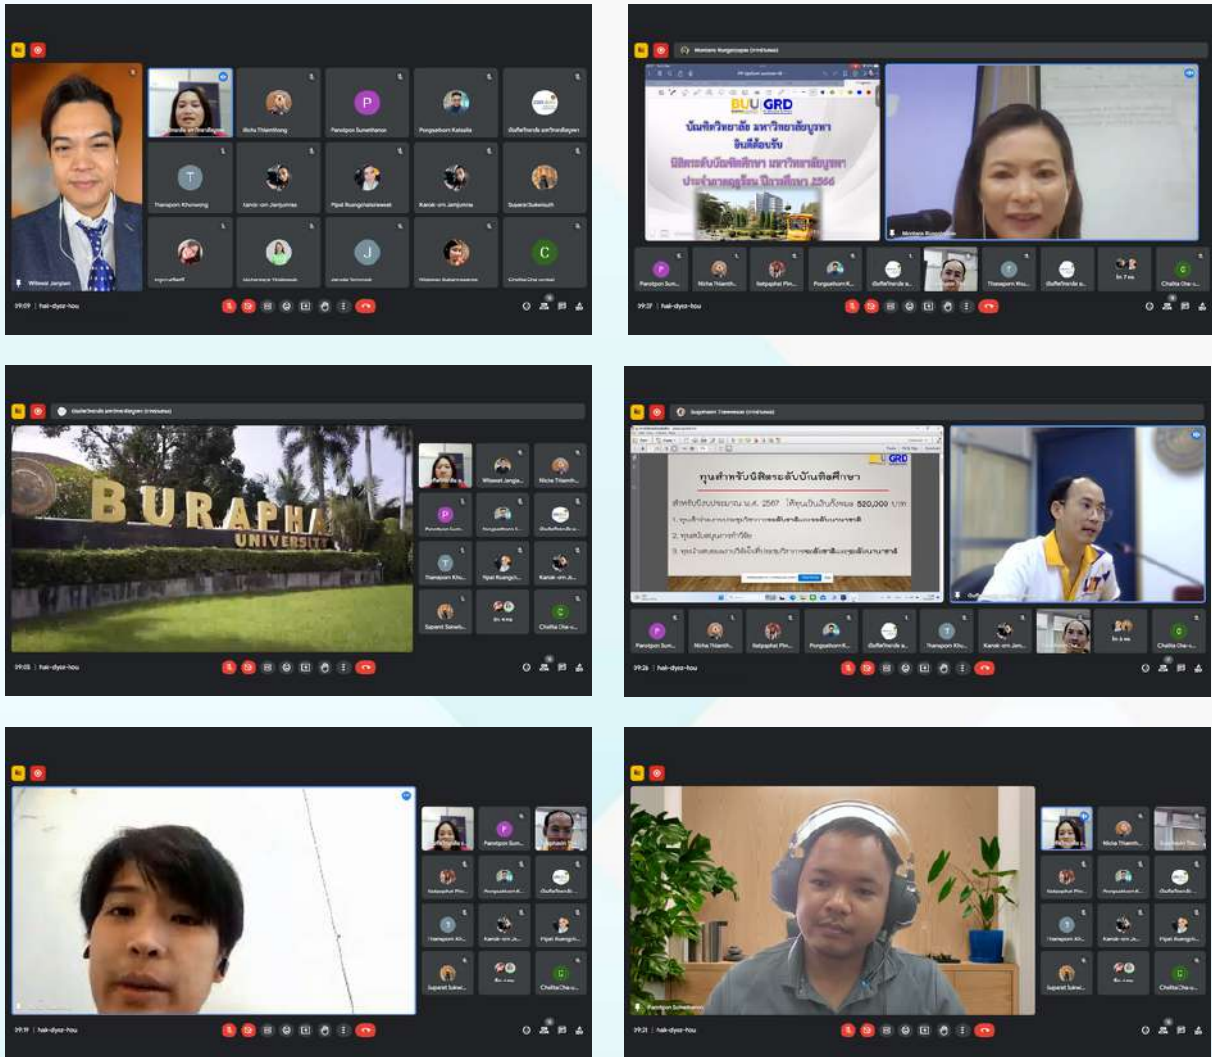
Wiwat Jangiam
Nicha Thiamthong
Panotpon Sunettanon
Pongsathorn Kaisaila
T
Thanaporn Khunwong
Kanok-orn Jamjumras
Pipat Ruangchaisirawat
Kanok-orn Jamjumras
Suparat Sukwisuth
Wiwat Jangiam
Cholthai Chai-ontai
C
J
P
09:09 | hak-dyoz-hou

BUU GRD
บัณฑิตวิทยาลัย มหาวิทยาลัยบูรพา
ยินดีต้อนรับ
นิสิตระดับบัณฑิตศึกษา มหาวิทยาลัยบูรพา
ประจำภาคฤดูร้อน ปีการศึกษา 2566
Panotpon Sun...
Nicha Thiamth...
Natpaphat Pin...
Pongsathorn K...
Thanaporn Khu...
Cholthai Cha-o...
09:37 | hak-dyoz-hou

BURAPHA UNIVERSITY
Wiwat Jangia...
Nicha Thiamth...
Panotpon Sun...
Pongsathorn K...
Thanaporn Khu...
Pipat Ruangch...
Kanok-orn Ja...
Suparat Sukwi...
Cholthai Cha-o...
09:05 | hak-dyoz-hou

GRD
ทุนสำหรับนิสิตระดับบัณฑิตศึกษา
สำหรับปีงบประมาณ พ.ศ. 2567 ได้ทุนเป็นเงินทั้งหมด 520,000 บาท
1. ทุนสำหรับการนำเสนอผลงานวิชาการระดับชาติและระดับนานาชาติ
2. ทุนสนับสนุนการทำวิจัย
3. ทุนนำเสนอผลงานวิจัยเพื่อตีพิมพ์ในวารสารวิชาการระดับชาติและระดับนานาชาติ
Panotpon Sun...
Nicha Thiamth...
Natpaphat Pin...
Pongsathorn K...
Thanaporn Khu...
Kanok-orn Jam...
Cholthai Cha-o...
09:26 | hak-dyoz-hou

Panotpon Sun...
Natpaphat Pin...
Pongsathorn K...
Thanaporn Kh...
Kanok-orn Ja...
Pipat Ruangch...
Suparat Sukwi...
Cholthai Cha-o...
09:19 | hak-dyoz-hou

Nicha Thiamth...
Natpaphat Pin...
Pongsathorn K...
Thanaporn Kh...
Kanok-orn Ja...
Pipat Ruangch...
Suparat Sukwi...
Cholthai Cha-o...
Panotpon Sunettanon
09:21 | hak-dyoz-hou